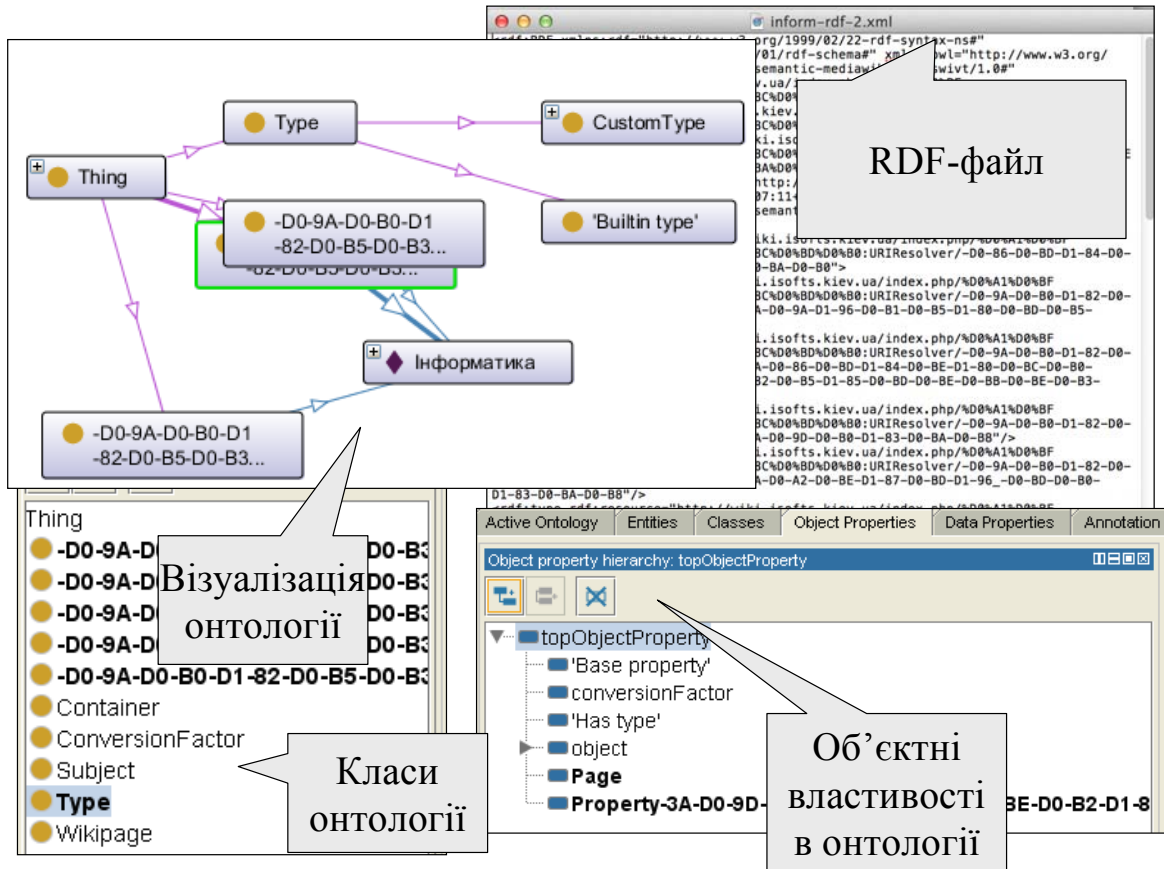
inform-rdf-2.xml

Type

CustomType

Thing

-D0-9A-D0-B0-D1 -82-D0-B5-D0-B3...

'Builtin type'

Інформатика

-D0-9A-D0-B0-D1 -82-D0-B5-D0-B3...

RDF-файл

rdf:RDF xmlns:rdf="http://www.w3.org/1999/02/22-rdf-syntax-ns#"
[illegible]/01/rdf-schema#" xml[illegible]owl="http://www.w3.org/
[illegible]semantic-mediawi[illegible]swivt/1.0#"

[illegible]iki.isofts.kiev.ua/index.php/%D0%A1%D0%BF
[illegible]BC%D0%BD%D0%B0:URIResolver/-D0-86-D0-BD-D1-84-D0-
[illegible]0-BA-D0-B0">
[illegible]i.isofts.kiev.ua/index.php/%D0%A1%D0%BF
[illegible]BC%D0%BD%D0%B0:URIResolver/-D0-9A-D0-B0-D1-82-D0-
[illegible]-D0-9A-D1-96-D0-B1-D0-B5-D1-80-D0-BD-D0-B5-
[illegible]i.isofts.kiev.ua/index.php/%D0%A1%D0%BF
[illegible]BC%D0%BD%D0%B0:URIResolver/-D0-9A-D0-B0-D1-82-D0-
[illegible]A-D0-86-D0-BD-D1-84-D0-BE-D1-80-D0-BC-D0-B0-
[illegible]82-D0-B5-D1-85-D0-BD-D0-BE-D0-BB-D0-BE-D0-B3-
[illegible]i.isofts.kiev.ua/index.php/%D0%A1%D0%BF
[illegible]BC%D0%BD%D0%B0:URIResolver/-D0-9A-D0-B0-D1-82-D0-
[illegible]A-D0-9D-D0-B0-D1-83-D0-BA-D0-B8"/>
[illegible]i.isofts.kiev.ua/index.php/%D0%A1%D0%BF
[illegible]BC%D0%BD%D0%B0:URIResolver/-D0-9A-D0-B0-D1-82-D0-
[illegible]A-D0-A2-D0-B5-D1-87-D0-BD-D1-96_-D0-BD-D0-B0-
D1-83-D0-BA-D0-B8"/>

Thing
-D0-9A-D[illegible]D0-B3
-D0-9A-D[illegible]D0-B3
-D0-9A-D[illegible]D0-B3
-D0-9A-D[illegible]D0-B3
-D0-9A-D0-B0-D1-82-D0-B5-D0-B3
Container
ConversionFactor
Subject
Type
Wikipage

Візуалізація онтології

Класи онтології

Active Ontology | Entities | Classes | Object Properties | Data Properties | Annotation

Object property hierarchy: topObjectProperty

topObjectProperty
'Base property'
conversionFactor
'Has type'
object
Page
Property-3A-D0-9D-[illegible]BE-D0-B2-D1-8

Об'єктні властивості в онтології